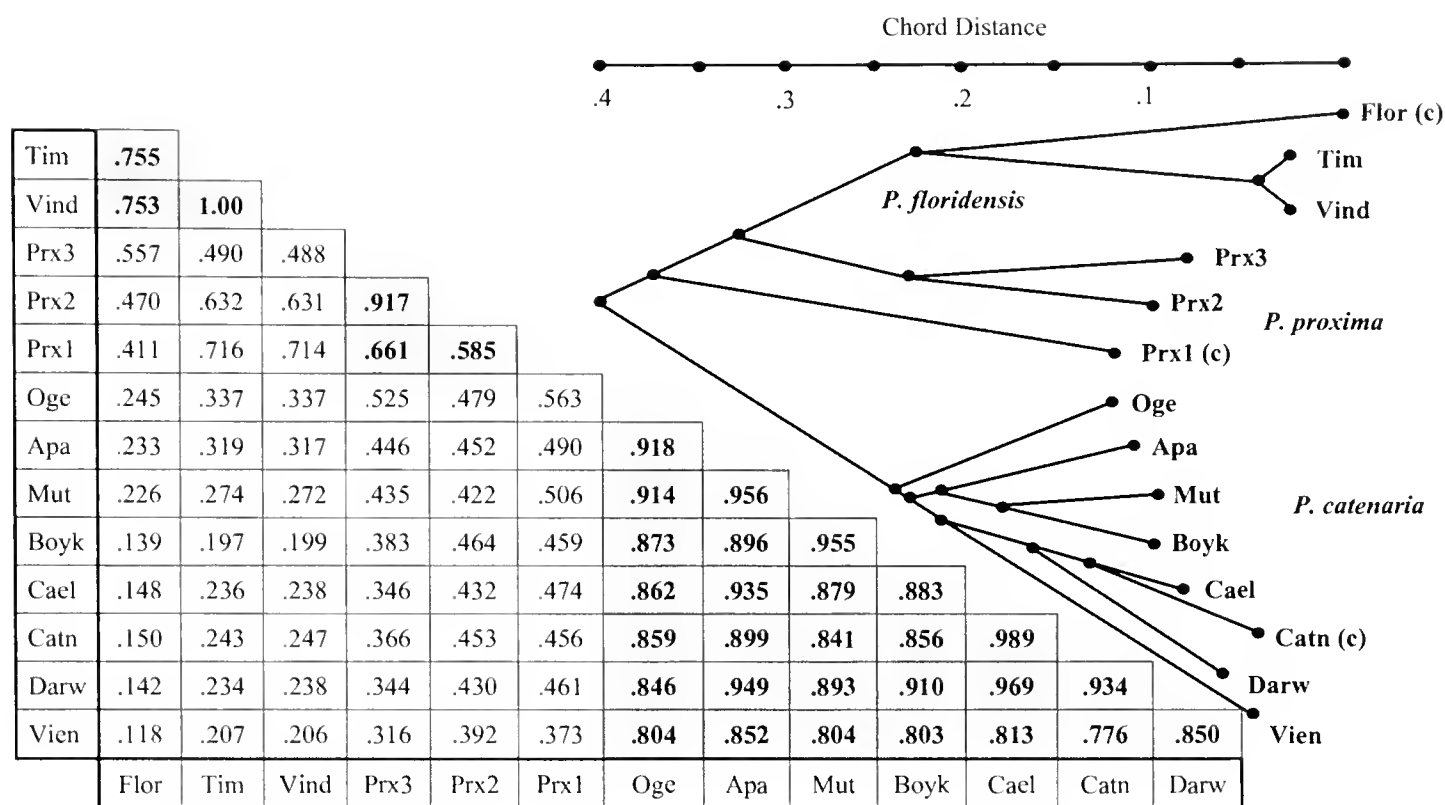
Chord Distance

.4 .3 .2 .1

| Tim | .755 | | | | | | | | | | | | |
|---|---|---|---|---|---|---|---|---|---|---|---|---|---|
| Vind | .753 | 1.00 | | | | | | | | | | | |
| Prx3 | .557 | .490 | .488 | | | | | | | | | | |
| Prx2 | .470 | .632 | .631 | .917 | | | | | | | | | |
| Prx1 | .411 | .716 | .714 | .661 | .585 | | | | | | | | |
| Oge | .245 | .337 | .337 | .525 | .479 | .563 | | | | | | | |
| Apa | .233 | .319 | .317 | .446 | .452 | .490 | .918 | | | | | | |
| Mut | .226 | .274 | .272 | .435 | .422 | .506 | .914 | .956 | | | | | |
| Boyk | .139 | .197 | .199 | .383 | .464 | .459 | .873 | .896 | .955 | | | | |
| Cael | .148 | .236 | .238 | .346 | .432 | .474 | .862 | .935 | .879 | .883 | | | |
| Catn | .150 | .243 | .247 | .366 | .453 | .456 | .859 | .899 | .841 | .856 | .989 | | |
| Darw | .142 | .234 | .238 | .344 | .430 | .461 | .846 | .949 | .893 | .910 | .969 | .934 | |
| Vien | .118 | .207 | .206 | .316 | .392 | .373 | .804 | .852 | .804 | .803 | .813 | .776 | .850 |
| | Flor | Tim | Vind | Prx3 | Prx2 | Prx1 | Oge | Apa | Mut | Boyk | Cael | Catn | Darw |

Flor (c)
Tim
Vind
P. floridensis
Prx3
Prx2
P. proxima
Prx1 (c)
Oge
Apa
Mut
P. catenaria
Boyk
Cael
Catn (c)
Darw
Vien